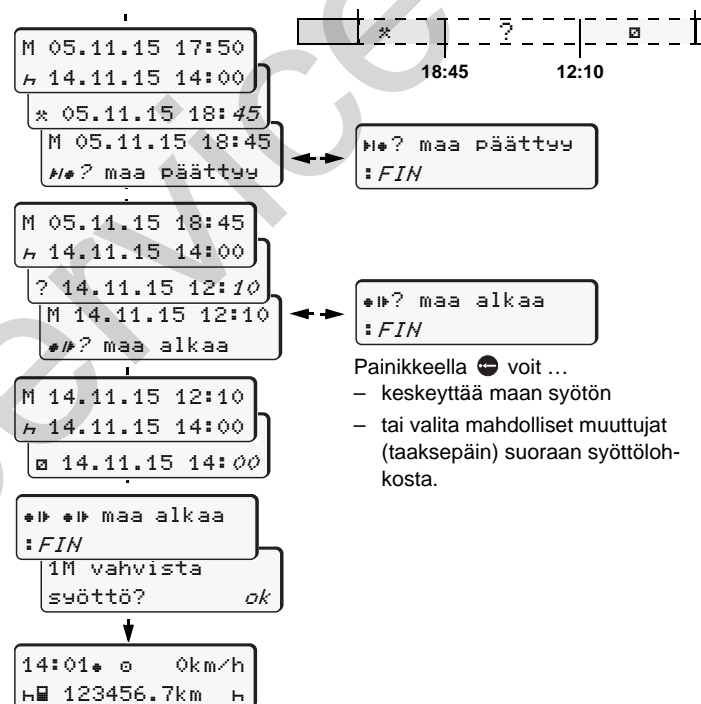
M 05.11.15 17:50
ℎ 14.11.15 14:00
⛭ 05.11.15 18:45
M 05.11.15 18:45
▸|● ? maa päättyy

▸|● ? maa päättyy
: FIN

⛭ ? ⊠
18:45 12:10

M 05.11.15 18:45
ℎ 14.11.15 14:00
? 14.11.15 12:10
M 14.11.15 12:10
●|◂ ? maa alkaa

●|◂ ? maa alkaa
: FIN

Painikkeella voit …

– keskeyttää maan syötön

– tai valita mahdolliset muuttujat (taaksepäin) suoraan syöttölohkosta.

M 14.11.15 12:10
ℎ 14.11.15 14:00
⊠ 14.11.15 14:00

●|◂ ●|◂ maa alkaa
: FIN
1M vahvista
syöttö? ok

14:01● ⊙ 0km/h
ℎ 123456.7km ℎ